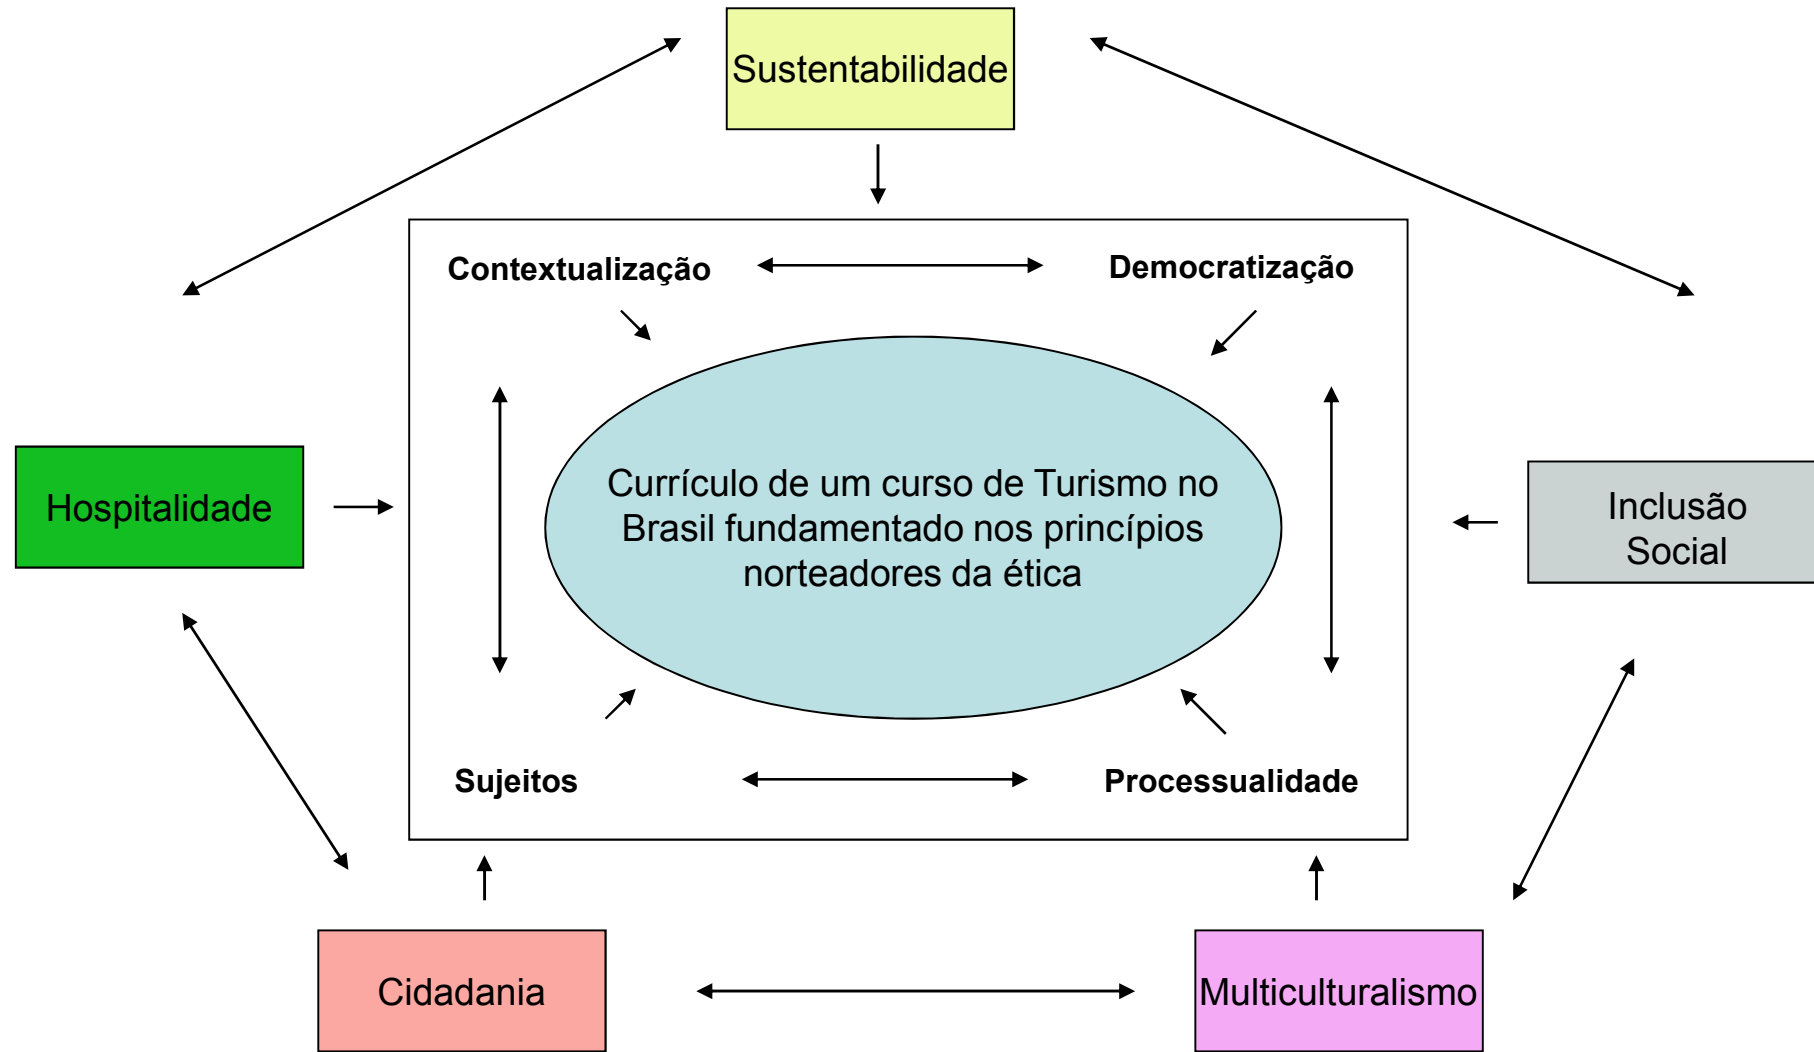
Sustentabilidade

Contextualização

Democratização

Hospitalidade

Currículo de um curso de Turismo no Brasil fundamentado nos princípios norteadores da ética

Inclusão Social

Sujeitos

Processualidade

Cidadania

Multiculturalismo